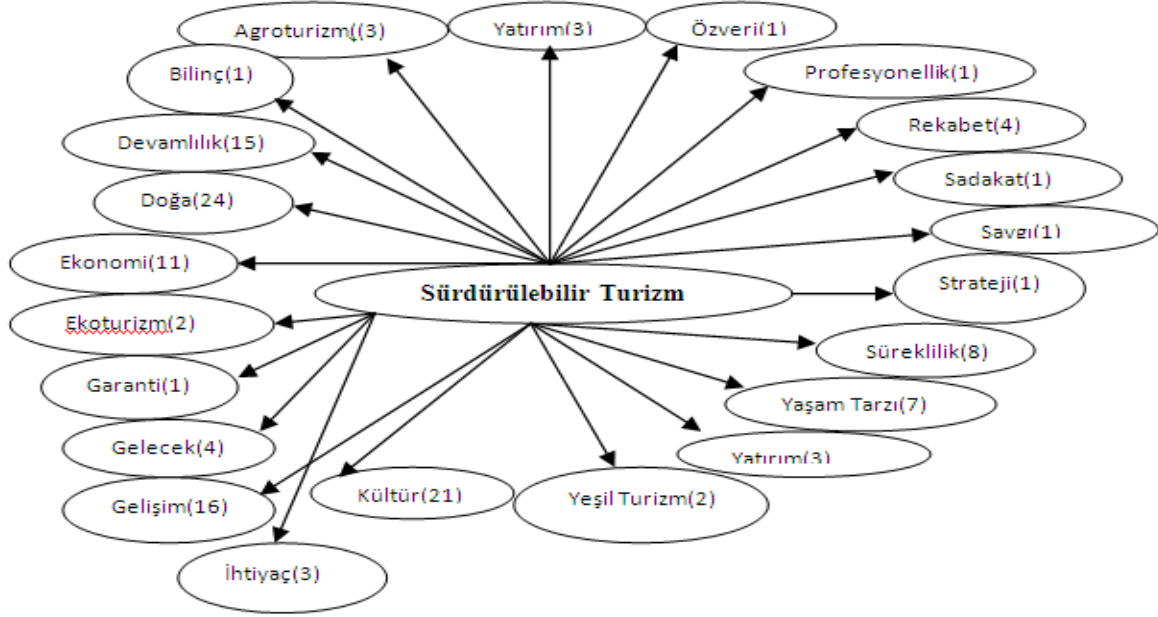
Agroturizm((3)
Yatırım(3)
Özveri(1)
Bilinç(1)
Profesyonellik(1)
Devamlılık(15)
Rekabet(4)
Sadakat(1)
Doğa(24)
Saygı(1)
Ekonomi(11)
Sürdürülebilir Turizm
Strateji(1)
Ekoturizm(2)
Süreklilik(8)
Garanti(1)
Yaşam Tarzı(7)
Gelecek(4)
Yatırım(3)
Kültür(21)
Yeşil Turizm(2)
Gelişim(16)
İhtiyaç(3)